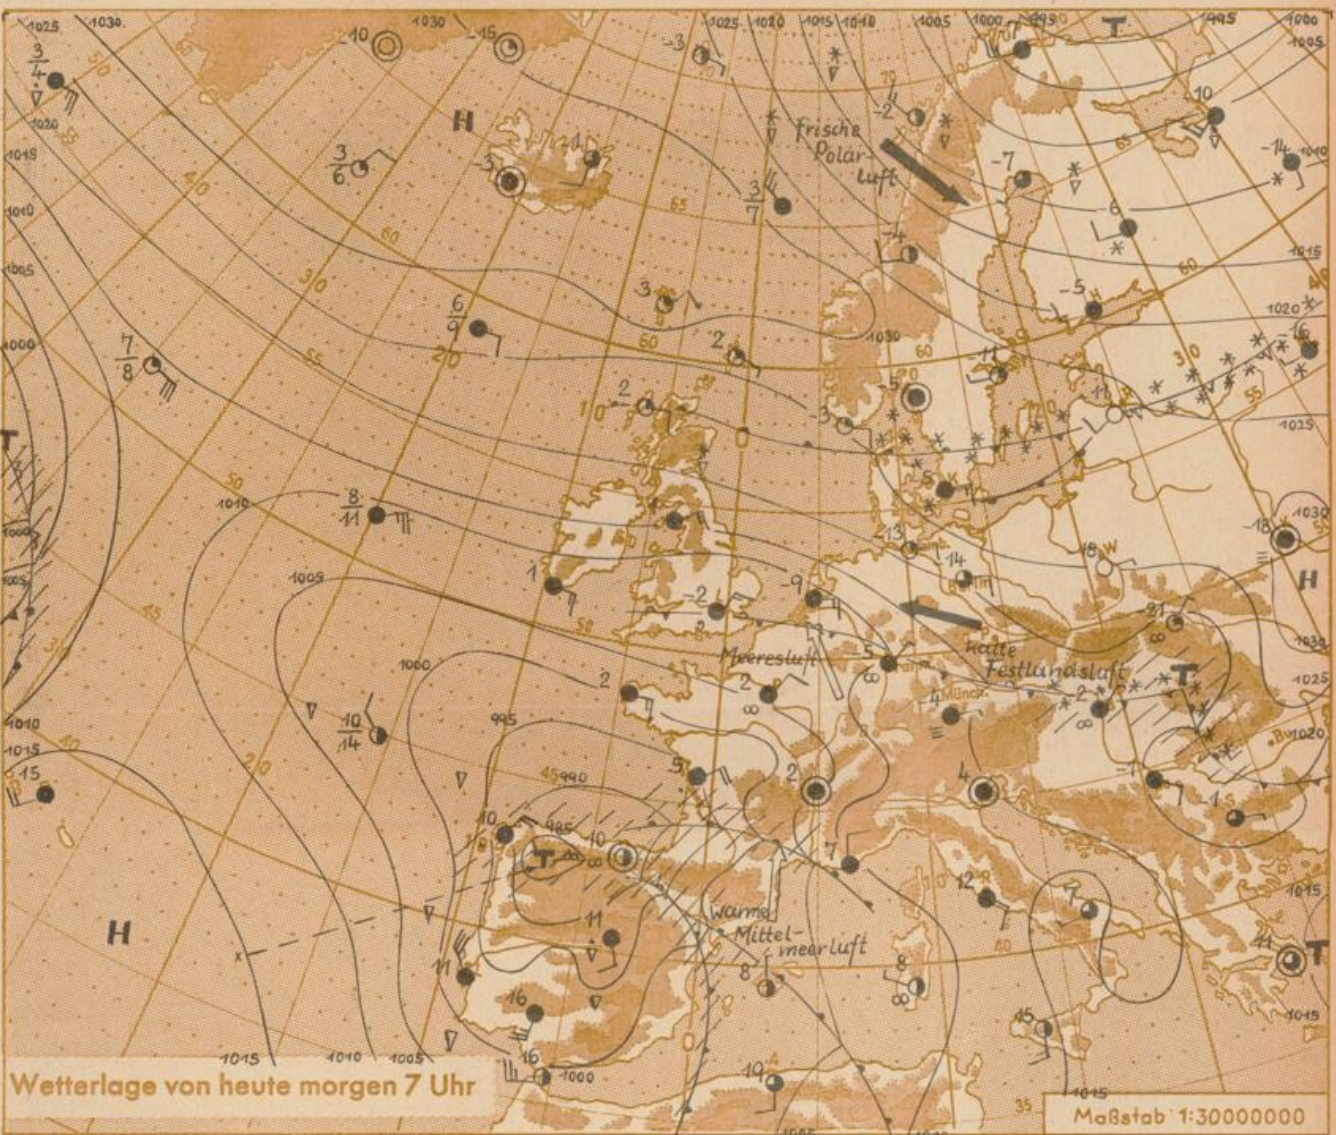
1025 1030 -10 1030 -15 1025 1020 1015 1010 1005 1000 995 T 995 1000 1005

$\frac{3}{4}$ 1020 1015 1010 1005 1000

H

frische Polarluft

-3 -2 -14 -1 10 -7 6 -5 -11 -4 -5 -3 -16 -18 -13 14 15 -21 -9 -2 -5 -4 -2 -1 -1

$\frac{3}{6}$ $\frac{3}{7}$ $\frac{6}{9}$ $\frac{7}{8}$ $\frac{8}{11}$ $\frac{10}{14}$

65 60 55 50 45 40 35 30 20

3 2 2 1 1 2 2 4 5 7 8 8 10 10 11 11 12 15 16 16 19 45 41

1010 1005 1000 995 990 985 1015 1020 1025 1030

kalte Festlandsluft

Meeresluft

warme Mittelmeerluft

T H H

Wetterlage von heute morgen 7 Uhr

1015 1010 1005 1000 1015

Maßstab 1:30000000